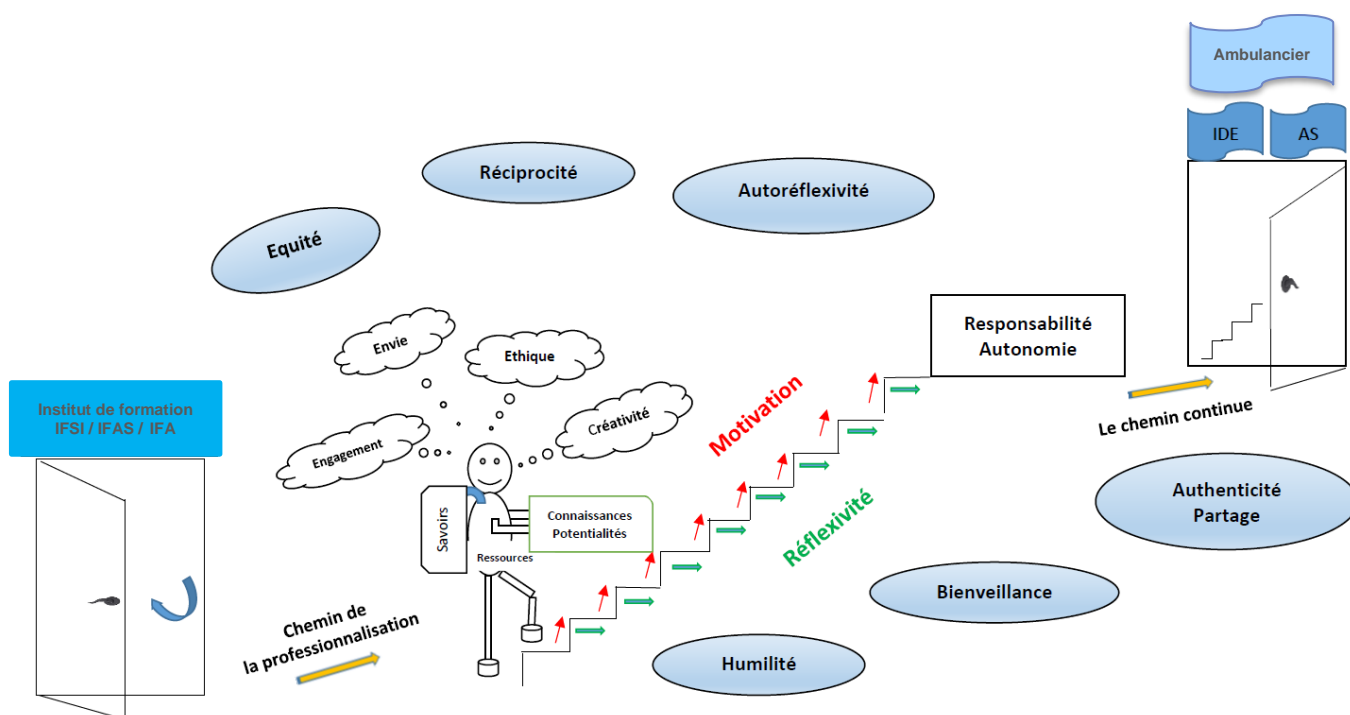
Ambulancier

IDE

AS

Réciprocité

Autoréflexivité

Equité

Responsabilité
Autonomie

Envie

Ethique

Motivation

Le chemin continue

Créativité

Institut de formation
IFSI / IFAS / IFA

Engagement

Authenticité
Partage

Savoirs

Connaissances
Potentialités

Réflexivité

Ressources

Bienveillance

Chemin de
la professionnalisation

Humilité